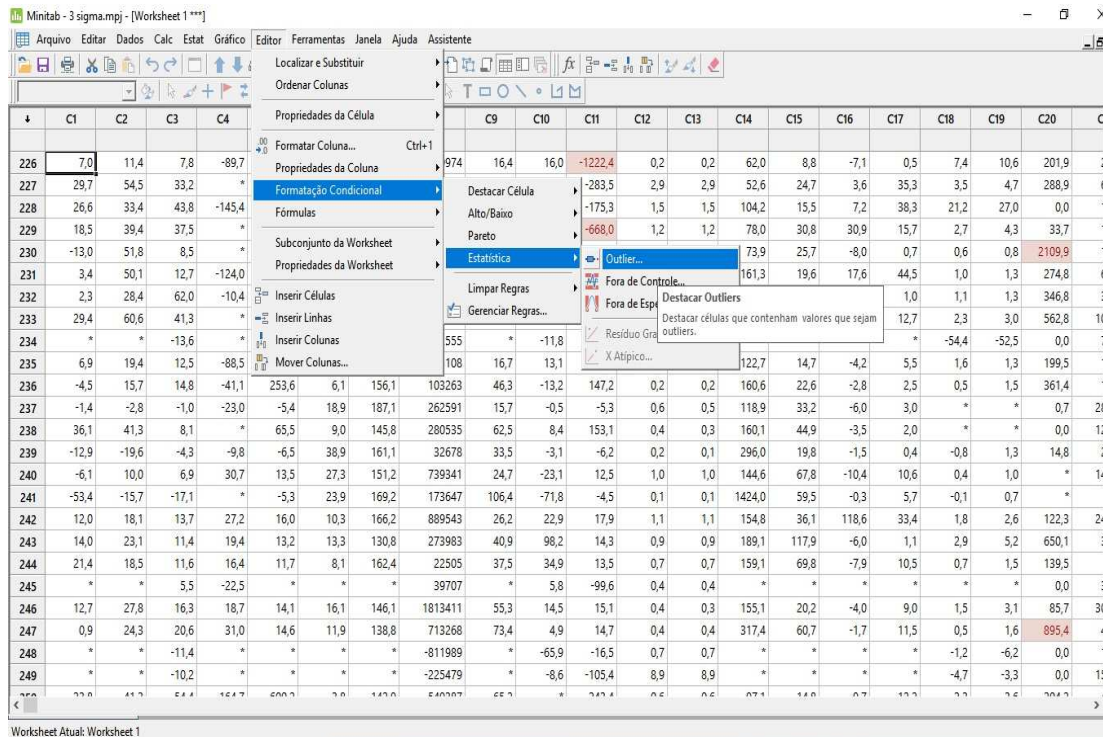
Minitab - 3 sigma.mpj - [Worksheet 1 ***]

Arquivo Editar Dados Calc Estat Gráfico Editor Ferramentas Janela Ajuda Assistente

Localizar e Substituir
Ordenar Colunas
Propriedades da Célula
Formatar Coluna... Ctrl+1
Propriedades da Coluna
Formatação Condicional
Fórmulas
Subconjunto da Worksheet
Propriedades da Worksheet
Inserir Células
Inserir Linhas
Inserir Colunas
Mover Colunas...

Destacar Célula
Alto/Baixo
Pareto
Estatística
Limpar Regras
Gerenciar Regras...

Outlier...
Fora de Controle...
Fora de Espe
Resíduo Gra
X Atípico...

Destacar Outliers
Destacar células que contenham valores que sejam outliers.

| ↓ | C1 | C2 | C3 | C4 | | | | | C9 | C10 | C11 | C12 | C13 | C14 | C15 | C16 | C17 | C18 | C19 | C20 |
|---|---|---|---|---|---|---|---|---|---|---|---|---|---|---|---|---|---|---|---|---|
| 226 | 7,0 | 11,4 | 7,8 | -89,7 | | | | 974 | 16,4 | 16,0 | -1222,4 | 0,2 | 0,2 | 62,0 | 8,8 | -7,1 | 0,5 | 7,4 | 10,6 | 201,9 |
| 227 | 29,7 | 54,5 | 33,2 | * | | | | | | | -283,5 | 2,9 | 2,9 | 52,6 | 24,7 | 3,6 | 35,3 | 3,5 | 4,7 | 288,9 |
| 228 | 26,6 | 33,4 | 43,8 | -145,4 | | | | | | | -175,3 | 1,5 | 1,5 | 104,2 | 15,5 | 7,2 | 38,3 | 21,2 | 27,0 | 0,0 |
| 229 | 18,5 | 39,4 | 37,5 | * | | | | | | | -668,0 | 1,2 | 1,2 | 78,0 | 30,8 | 30,9 | 15,7 | 2,7 | 4,3 | 33,7 |
| 230 | -13,0 | 51,8 | 8,5 | * | | | | | | | | | | 73,9 | 25,7 | -8,0 | 0,7 | 0,6 | 0,8 | 2109,9 |
| 231 | 3,4 | 50,1 | 12,7 | -124,0 | | | | | | | | | | 161,3 | 19,6 | 17,6 | 44,5 | 1,0 | 1,3 | 274,8 |
| 232 | 2,3 | 28,4 | 62,0 | -10,4 | | | | | | | | | | | | | 1,0 | 1,1 | 1,3 | 346,8 |
| 233 | 29,4 | 60,6 | 41,3 | * | | | | | | | | | | | | | 12,7 | 2,3 | 3,0 | 562,8 |
| 234 | * | * | -13,6 | * | | | | 555 | * | -11,8 | | | | | | | * | -54,4 | -52,5 | 0,0 |
| 235 | 6,9 | 19,4 | 12,5 | -88,5 | | | | 108 | 16,7 | 13,1 | | | | 122,7 | 14,7 | -4,2 | 5,5 | 1,6 | 1,3 | 199,5 |
| 236 | -4,5 | 15,7 | 14,8 | -41,1 | 253,6 | 6,1 | 156,1 | 103263 | 46,3 | -13,2 | 147,2 | 0,2 | 0,2 | 160,6 | 22,6 | -2,8 | 2,5 | 0,5 | 1,5 | 361,4 |
| 237 | -1,4 | -2,8 | -1,0 | -23,0 | -5,4 | 18,9 | 187,1 | 262591 | 15,7 | -0,5 | -5,3 | 0,6 | 0,5 | 118,9 | 33,2 | -6,0 | 3,0 | * | * | 0,7 |
| 238 | 36,1 | 41,3 | 8,1 | * | 65,5 | 9,0 | 145,8 | 280535 | 62,5 | 8,4 | 153,1 | 0,4 | 0,3 | 160,1 | 44,9 | -3,5 | 2,0 | * | * | 0,0 |
| 239 | -12,9 | -19,6 | -4,3 | -9,8 | -6,5 | 38,9 | 161,1 | 32678 | 33,5 | -3,1 | -6,2 | 0,2 | 0,1 | 296,0 | 19,8 | -1,5 | 0,4 | -0,8 | 1,3 | 14,8 |
| 240 | -6,1 | 10,0 | 6,9 | 30,7 | 13,5 | 27,3 | 151,2 | 739341 | 24,7 | -23,1 | 12,5 | 1,0 | 1,0 | 144,6 | 67,8 | -10,4 | 10,6 | 0,4 | 1,0 | * |
| 241 | -53,4 | -15,7 | -17,1 | * | -5,3 | 23,9 | 169,2 | 173647 | 106,4 | -71,8 | -4,5 | 0,1 | 0,1 | 1424,0 | 59,5 | -0,3 | 5,7 | -0,1 | 0,7 | * |
| 242 | 12,0 | 18,1 | 13,7 | 27,2 | 16,0 | 10,3 | 166,2 | 889543 | 26,2 | 22,9 | 17,9 | 1,1 | 1,1 | 154,8 | 36,1 | 118,6 | 33,4 | 1,8 | 2,6 | 122,3 |
| 243 | 14,0 | 23,1 | 11,4 | 19,4 | 13,2 | 13,3 | 130,8 | 273983 | 40,9 | 98,2 | 14,3 | 0,9 | 0,9 | 189,1 | 117,9 | -6,0 | 1,1 | 2,9 | 5,2 | 650,1 |
| 244 | 21,4 | 18,5 | 11,6 | 16,4 | 11,7 | 8,1 | 162,4 | 22505 | 37,5 | 34,9 | 13,5 | 0,7 | 0,7 | 159,1 | 69,8 | -7,9 | 10,5 | 0,7 | 1,5 | 139,5 |
| 245 | * | * | 5,5 | -22,5 | * | * | * | 39707 | * | 5,8 | -99,6 | 0,4 | 0,4 | * | * | * | * | * | * | 0,0 |
| 246 | 12,7 | 27,8 | 16,3 | 18,7 | 14,1 | 16,1 | 146,1 | 1813411 | 55,3 | 14,5 | 15,1 | 0,4 | 0,3 | 155,1 | 20,2 | -4,0 | 9,0 | 1,5 | 3,1 | 85,7 |
| 247 | 0,9 | 24,3 | 20,6 | 31,0 | 14,6 | 11,9 | 138,8 | 713268 | 73,4 | 4,9 | 14,7 | 0,4 | 0,4 | 317,4 | 60,7 | -1,7 | 11,5 | 0,5 | 1,6 | 895,4 |
| 248 | * | * | -11,4 | * | * | * | * | -811989 | * | -65,9 | -16,5 | 0,7 | 0,7 | * | * | * | * | -1,2 | -6,2 | 0,0 |
| 249 | * | * | -10,2 | * | * | * | * | -225479 | * | -8,6 | -105,4 | 8,9 | 8,9 | * | * | * | * | -4,7 | -3,3 | 0,0 |

Worksheet Atual: Worksheet 1